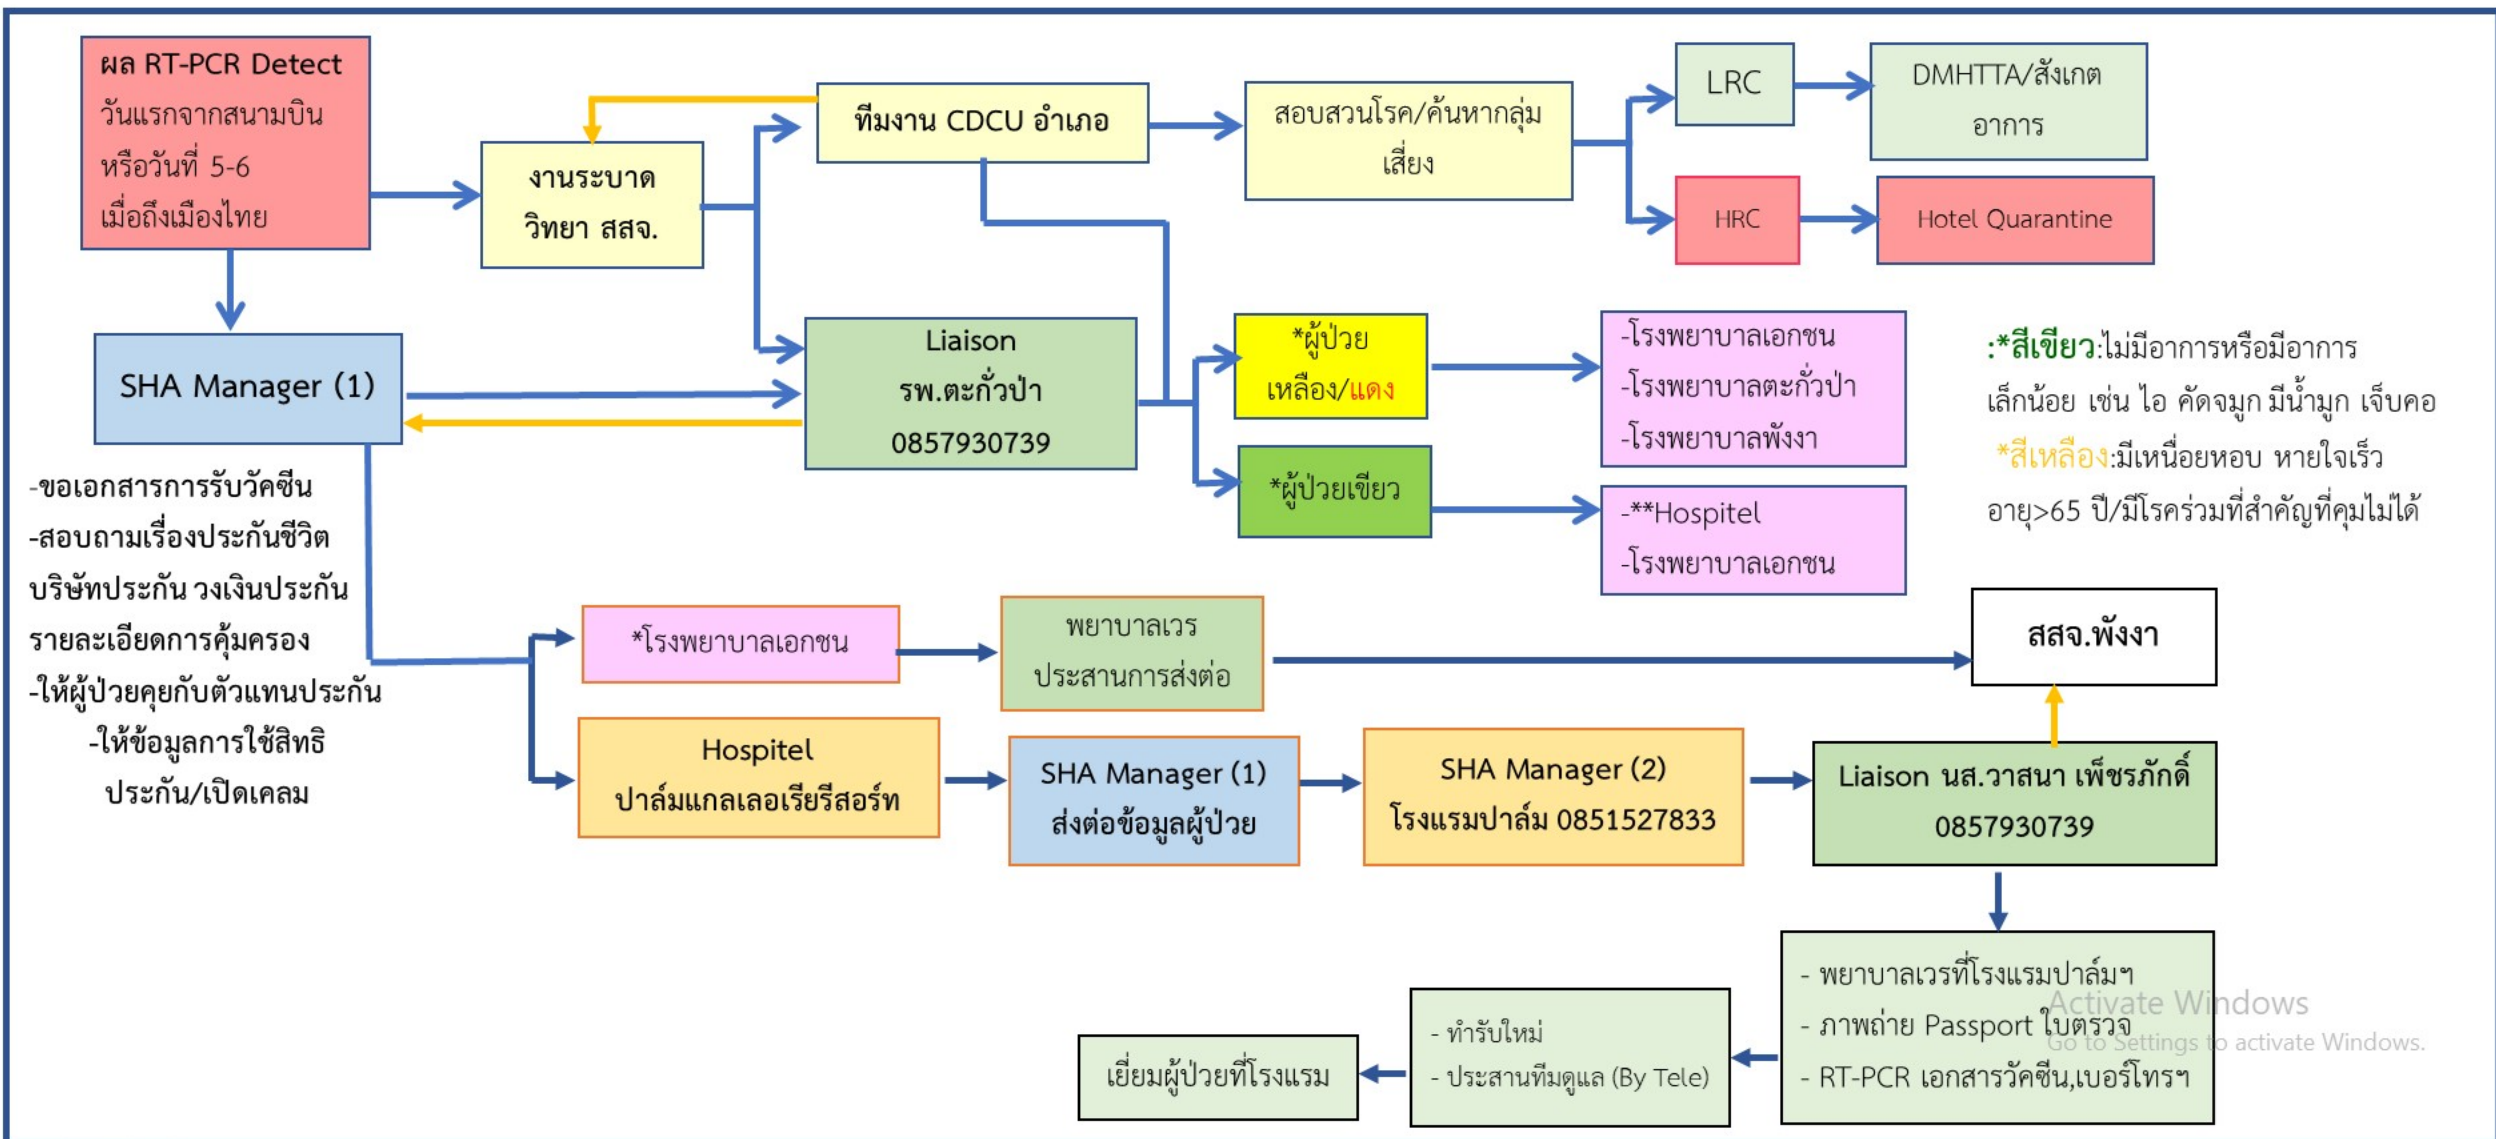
ผล RT-PCR Detect วันแรกจากสนามบิน หรือวันที่ 5-6 เมื่อถึงเมืองไทย

งานระบาดวิทยา สสจ.

ทีมงาน CDCU อำเภอ

สอบสวนโรค/ค้นหากลุ่มเสี่ยง

LRC

DMHTTA/สังเกตอาการ

HRC

Hotel Quarantine

SHA Manager (1)

Liaison รพ.ตะกั่วป่า 0857930739

*ผู้ป่วยเหลือง/แดง

*ผู้ป่วยเขียว

-โรงพยาบาลเอกชน
-โรงพยาบาลตะกั่วป่า
-โรงพยาบาลพังงา

-**Hospitel
-โรงพยาบาลเอกชน

:*สีเขียว:ไม่มีอาการหรือมีอาการเล็กน้อย เช่น ไอ คัดจมูก มีน้ำมูก เจ็บคอ
*สีเหลือง:มีเหนื่อยหอบ หายใจเร็ว อายุ>65 ปี/มีโรคร่วมที่สำคัญที่คุมไม่ได้

-ขอเอกสารการรับวัคซีน
-สอบถามเรื่องประกันชีวิต บริษัทประกัน วงเงินประกัน รายละเอียดการคุ้มครอง
-ให้ผู้ป่วยคุยกับตัวแทนประกัน
-ให้ข้อมูลการใช้สิทธิประกัน/เปิดเคลม

*โรงพยาบาลเอกชน

พยาบาลเวรประสานการส่งต่อ

สสจ.พังงา

Hospitel ปาล์มแกลเลอเรียรีสอร์ท

SHA Manager (1) ส่งต่อข้อมูลผู้ป่วย

SHA Manager (2) โรงแรมปาล์ม 0851527833

Liaison นส.วาสนา เพ็ชรภักดิ์ 0857930739

- พยาบาลเวรที่โรงแรมปาล์มฯ
- ภาพถ่าย Passport ใบตรวจ
- RT-PCR เอกสารวัคซีน,เบอร์โทรฯ

- ทำรับใหม่
- ประสานทีมดูแล (By Tele)

เยี่ยมผู้ป่วยที่โรงแรม

Activate Windows
Go to Settings to activate Windows.